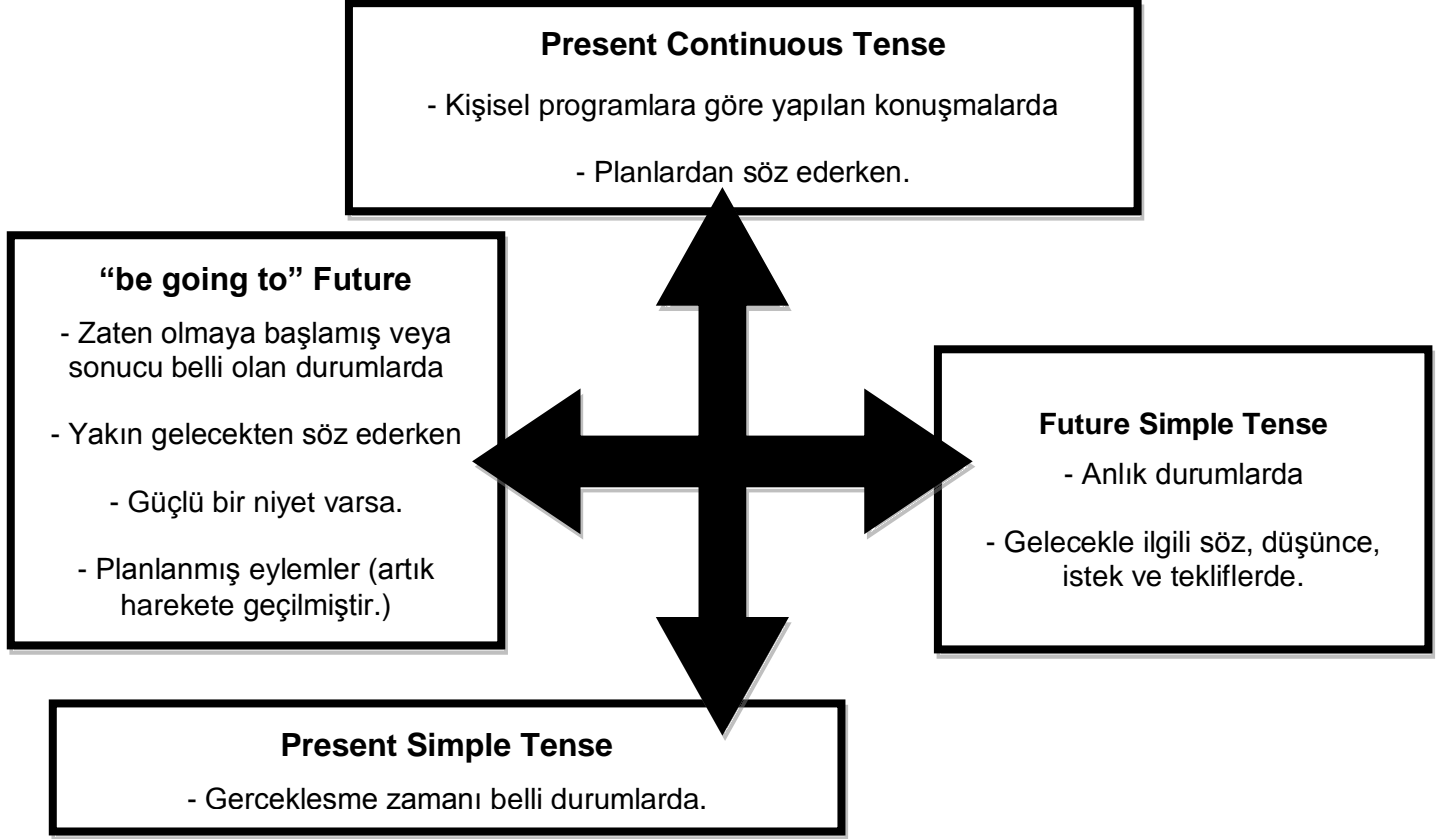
**Present Continuous Tense**

- Kişisel programlara göre yapılan konuşmalarda

- Planlardan söz ederken.

**“be going to” Future**

- Zaten olmaya başlamış veya sonucu belli olan durumlarda

- Yakın gelecekten söz ederken

- Güçlü bir niyet varsa.

- Planlanmış eylemler (artık harekete geçilmiştir.)

**Future Simple Tense**

- Anlık durumlarda

- Gelecekle ilgili söz, düşünce, istek ve tekliflerde.

**Present Simple Tense**

- Gerceklesme zamanı belli durumlarda.